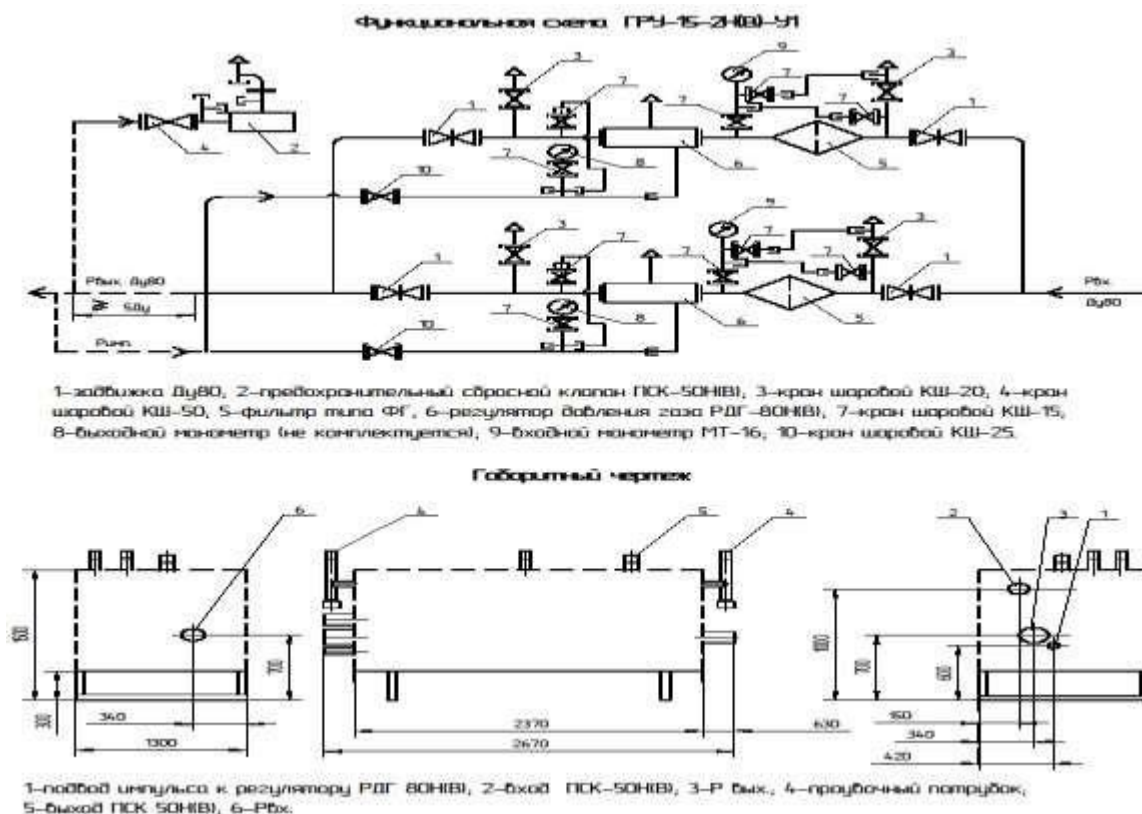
Функциональная схема ГРУ-15-2Н(В)-У1

4
2
3
7
9
7
3
1
1
10
7
8
6
5
3
7
9
7
7
3
1
1
7
8
6
5
10

Рвых Ду80
≥ 5Ду
Римп.
Рвх
Ду80

1-задвижка Ду80, 2-предохранительный сбросной клапан ПСК-50Н(В), 3-кран шаровой КШ-20, 4-кран шаровой КШ-50, 5-фильтр типа ФГ, 6-регулятор давления газа РДГ-80Н(В), 7-кран шаровой КШ-15, 8-выходной манометр (не комплектуется), 9-входной манометр МТ-16, 10-кран шаровой КШ-25.

Габаритный чертеж

6
4
5
4
2
3
1
1500
700
300
340
1300
2370
2670
630
1800
700
600
160
340
420

1-подвод импульса к регулятору РДГ 80Н(В), 2-вход ПСК-50Н(В), 3-Р вых., 4-продувочный патрубок, 5-выход ПСК 50Н(В), 6-Рвх.